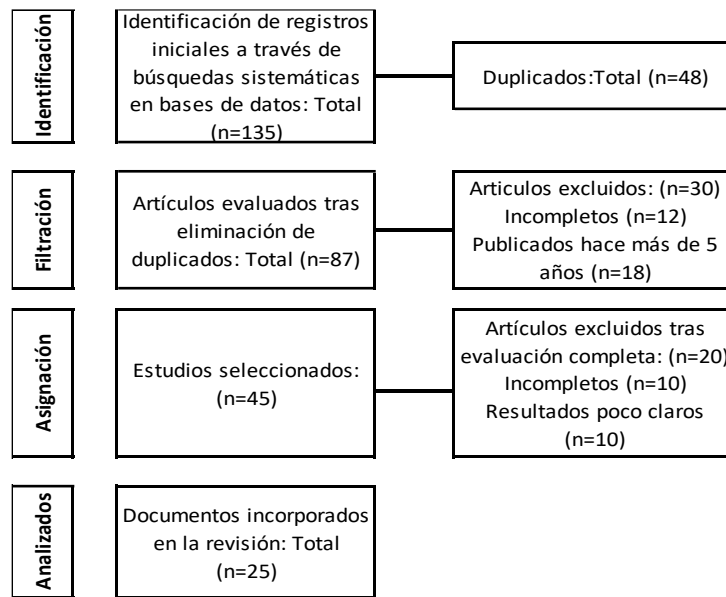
Identificación

Identificación de registros iniciales a través de búsquedas sistemáticas en bases de datos: Total (n=135)

Duplicados:Total (n=48)

Filtración

Artículos evaluados tras eliminación de duplicados: Total (n=87)

Articulos excluidos: (n=30)
Incompletos (n=12)
Publicados hace más de 5 años (n=18)

Asignación

Estudios seleccionados: (n=45)

Artículos excluidos tras evaluación completa: (n=20)
Incompletos (n=10)
Resultados poco claros (n=10)

Analizados

Documentos incorporados en la revisión: Total (n=25)